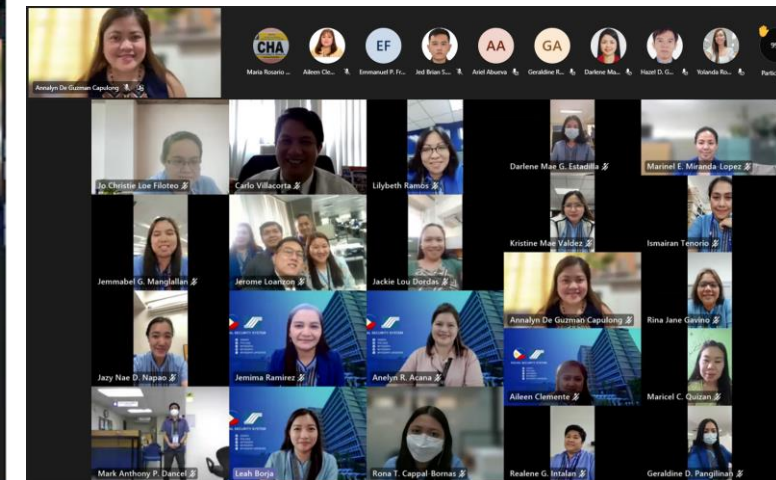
Annalyn De Guzman Capulong

CHA
Maria Rosario ...
Aileen Cle...
EF
Emmanuel P. Fr...
Jed Brian S...
AA
Ariel Abueva
GA
Geraldine R...
Darlene Ma...
Hazel D. G...
Yolanda Ro...
Partic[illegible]

Jo Christie Loe Filoteo
Carlo Villacorta
Lilybeth Ramos
Darlene Mae G. Estadilla
Marinel E. Miranda Lopez
Kristine Mae Valdez
Ismairan Tenorio
Jemmabel G. Manglallan
Jerome Loanzon
Jackie Lou Dordas
Annalyn De Guzman Capulong
Rina Jane Gavino
Jazy Nae D. Napao
Jemima Ramirez
Anelyn R. Acana
Aileen Clemente
Maricel C. Quizan
Mark Anthony P. Dancel
Leah Borja
Rona T. Cappal Bornas
Realene G. Intalan
Geraldine D. Pangilinan